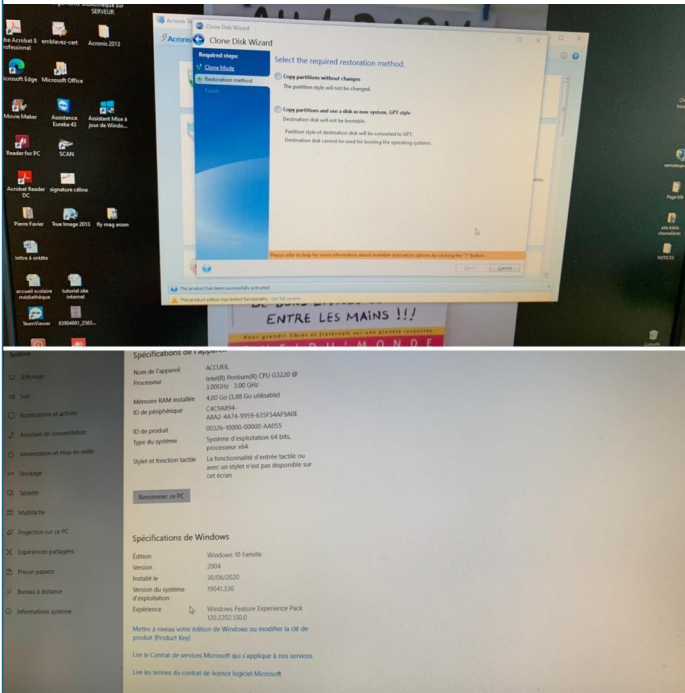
SERVEUR

Adobe Acrobat 8 Professional
emblavez-cert
Acronis 2013

Microsoft Edge
Microsoft Office

Movie Maker
Assistance Eureka 43
Assistant Mise à jour de Windo...

Reader for PC
SCAN

Acrobat Reader DC
signature céline

Pierre Favier
True Image 2013
fly mag arzon

lettre à entête

accueil scolaire médiathèque
tutoriel site internet

TeamViewer
83904891_2569...

Acronis
Clone Disk Wizard
Clone Disk Wizard

Required steps:
Clone Mode
Restoration method
Finish

Select the required restoration method.

Copy partitions without changes
The partition style will not be changed.

Copy partitions and use a disk as non-system, GPT style
Destination disk will not be bootable.
Partition style of destination disk will be converted to GPT.
Destination disk cannot be used for booting the operating system.

Please refer to help for more information about available restoration options by clicking the "?" button.

Next
Cancel

The product has been successfully activated.
This product edition has limited functionality.

ENTRE LES MAINS !!!

Système

Affichage
Son
Notifications et actions
Assistant de concentration
Alimentation et mise en veille
Stockage
Tablette
Multitâche
Projection sur ce PC
Expériences partagées
Presse-papiers
Bureau à distance
Informations système

Spécifications de l'appareil

| | |
|---|---|
| Nom de l'appareil | ACCUEIL |
| Processeur | Intel(R) Pentium(R) CPU G3220 @ 3.00GHz 3.00 GHz |
| Mémoire RAM installée | 4,00 Go (3,88 Go utilisable) |
| ID de périphérique | C4C9A894-A8A2-4A74-9959-635F54AF9A0E |
| ID de produit | 00326-10000-00000-AA055 |
| Type du système | Système d'exploitation 64 bits, processeur x64 |
| Stylet et fonction tactile | La fonctionnalité d'entrée tactile ou avec un stylet n'est pas disponible sur cet écran |

Renommer ce PC

Spécifications de Windows

| | |
|---|---|
| Édition | Windows 10 Famille |
| Version | 2004 |
| Installé le | 30/06/2020 |
| Version du système d'exploitation | 19041.330 |
| Expérience | Windows Feature Experience Pack 120.2202.130.0 |

Mettre à niveau votre édition de Windows ou modifier la clé de produit (Product Key)

Lire le Contrat de services Microsoft qui s'applique à nos services

Lire les termes du contrat de licence logiciel Microsoft